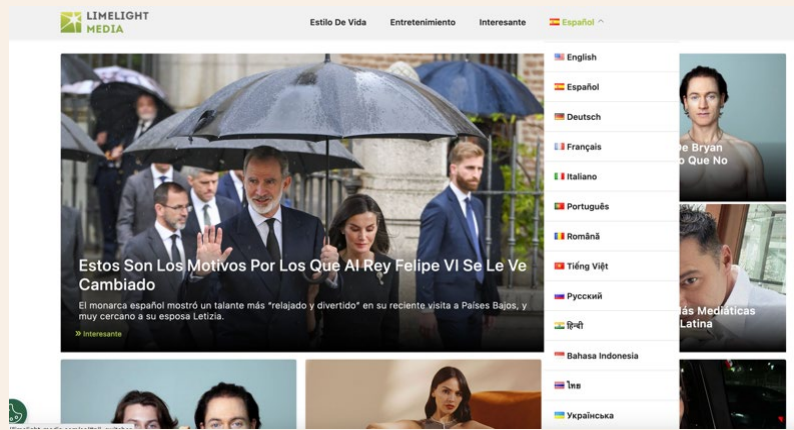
LIMELIGHT MEDIA

Estilo De Vida
Entretenimiento
Interesante
Español

English
Español
Deutsch
Français
Italiano
Português
Română
Tiếng Việt
Русский
हिन्दी
Bahasa Indonesia
ไทย
Українська

Estos Son Los Motivos Por Los Que Al Rey Felipe VI Se Le Ve Cambiado

El monarca español mostró un talante más "relajado y divertido" en su reciente visita a Países Bajos, y muy cercano a su esposa Letizia.

» Interesante

De Bryan
o Que No

lás Mediáticas
Latina

limelight-media.com/es/?ctl_switcher